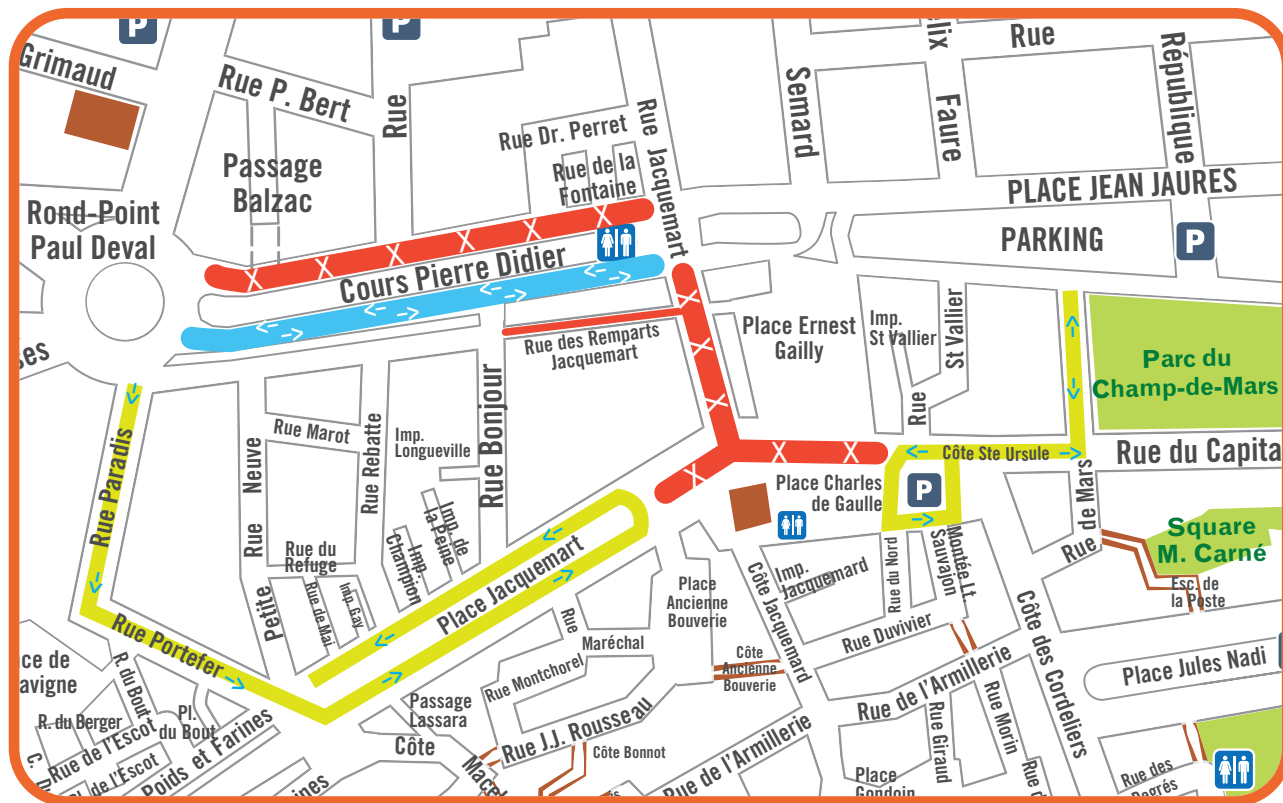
Grimaud
Rue P. Bert
Rue
Rue Dr. Perret
Rue Jacquemart
Semard
lix
Faure
Rue
République
Passage Balzac
Rue de la Fontaine
PLACE JEAN JAURES
Rond-Point Paul Deval
Cours Pierre Didier
PARKING
Rue des Remparts Jacquemart
Place Ernest Gailly
Imp. St Vallier
St Vallier
Rue
Parc du Champ-de-Mars
ses
Rue Marot
Imp. Longueville
Rue Bonjour
Côte Ste Ursule
Rue du Capita
Rue Paradis
Rue Neuve
Rue Rebatte
Imp. de la Peine
Imp. Champion
Place Charles de Gaulle
Rue de Mars
Square M. Carné
Petite Rue
Rue du Refuge
Rue de Mai
Imp. Gay
Place Jacquemart
Imp. Jacquemard
Rue du Nord
Montée Lt. Sauvajon
Rue
Esc. de la Poste
Place Ancienne Bouverie
Côte Jacquemard
Rue Portefer
Rue
Maréchal
Rue Duvivier
Côte des Cordeliers
Place Jules Nadi
ce de avigne
R. du Bout
Pl. du Bout
Rue Montchorel
Côte Ancienne Bouverie
R. du Berger
Rue de l'Escot
Passage Lassara
Rue J.J. Rousseau
Rue de l'Armillerie
Rue Giraud
Rue Morin
C.
Rue de l'Escot
Poids et Farines
Côte
Côte Bonnot
Rue de l'Armillerie
Place Gondoin
Rue
Rue des Pogrés
ines
Macel